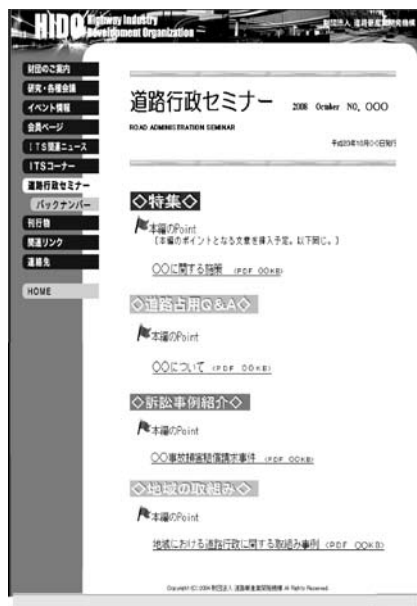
HIDO Highway Industry Development Organization

財団法人 道路新産業開発機構

財団のご案内
研究・各種会議
イベント情報
会員ページ
ITS関連ニュース
ITSコーナー
道路行政セミナー
バックナンバー
刊行物
関連リンク
連絡先
HOME

道路行政セミナー 2008 October NO. OOO

ROAD ADMINISTRATION SEMINAR

平成20年10月○○日発行

◇特集◇

本編のPoint
（本編のポイントとなる文章を挿入予定。以下同じ。）

○○に関する指針 (PDF OOKB)

◇道路占用Q&A◇

本編のPoint

○○について (PDF OOKB)

◇訴訟事例紹介◇

本編のPoint

○○事故損害賠償請求事件 (PDF OOKB)

◇地域の取組み◇

本編のPoint

地域における道路行政に関する取組み事例 (PDF OOKB)

Copyright (C) 2004 財団法人 道路新産業開発機構 All Rights Reserved.